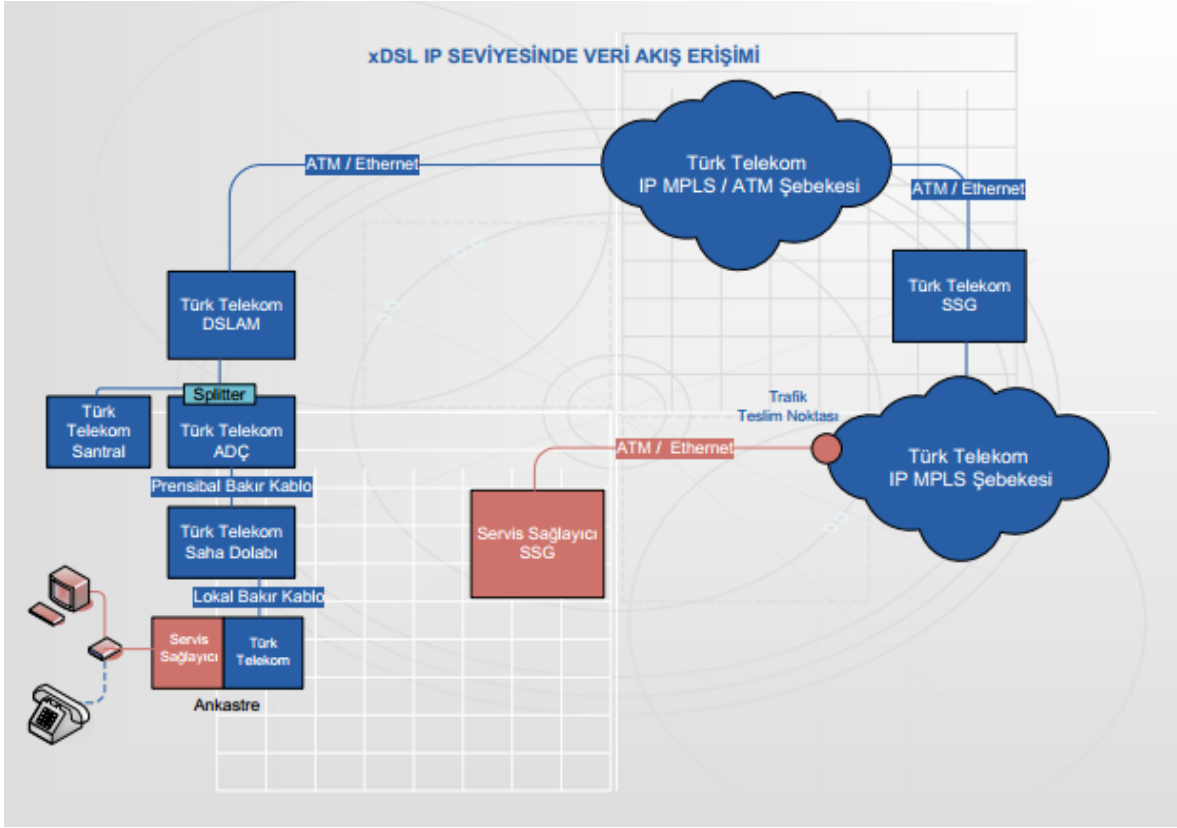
xDSL IP SEVİYESİNDE VERİ AKIŞ ERİŞİMİ

ATM / Ethernet

Türk Telekom
IP MPLS / ATM Şebekesi

ATM / Ethernet

Türk Telekom
SSG

Türk Telekom
DSLAM

Splitter

Türk Telekom Santral

Türk Telekom
ADÇ

Trafik
Teslim Noktası

ATM / Ethernet

Türk Telekom
IP MPLS Şebekesi

Prensibal Bakır Kablo

Türk Telekom
Saha Dolabı

Servis Sağlayıcı
SSG

Lokal Bakır Kablo

Servis Sağlayıcı

Türk Telekom

Ankastre